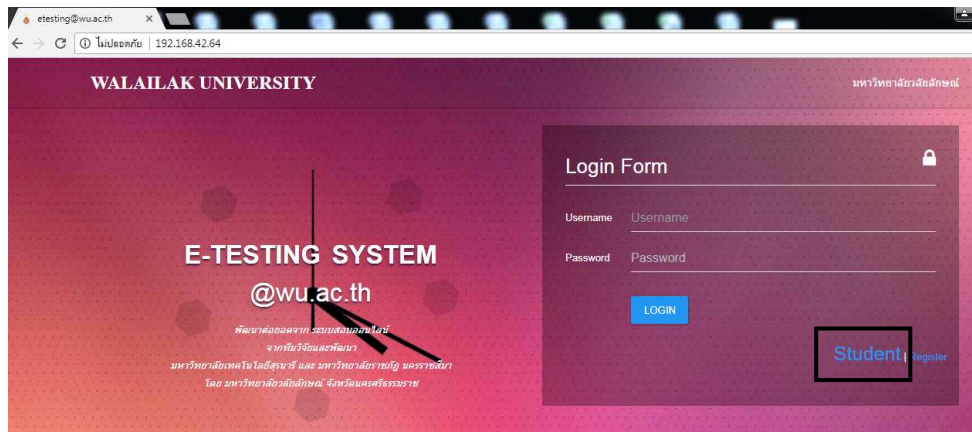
etesting@wu.ac.th ×

ไม่ปลอดภัย | 192.168.42.64

WALAILAK UNIVERSITY

มหาวิทยาลัยวลัยลักษณ์

E-TESTING SYSTEM

@wu.ac.th

พัฒนาต่อยอดจาก ระบบสอบออนไลน์
จากทีมวิจัยและพัฒนา
มหาวิทยาลัยเทคโนโลยีสุรนารี และ มหาวิทยาลัยราชภัฏ นครราชสีมา
โดย มหาวิทยาลัยวลัยลักษณ์ จังหวัดนครศรีธรรมราช

Login Form

Username Username

Password Password

LOGIN

Student | Register